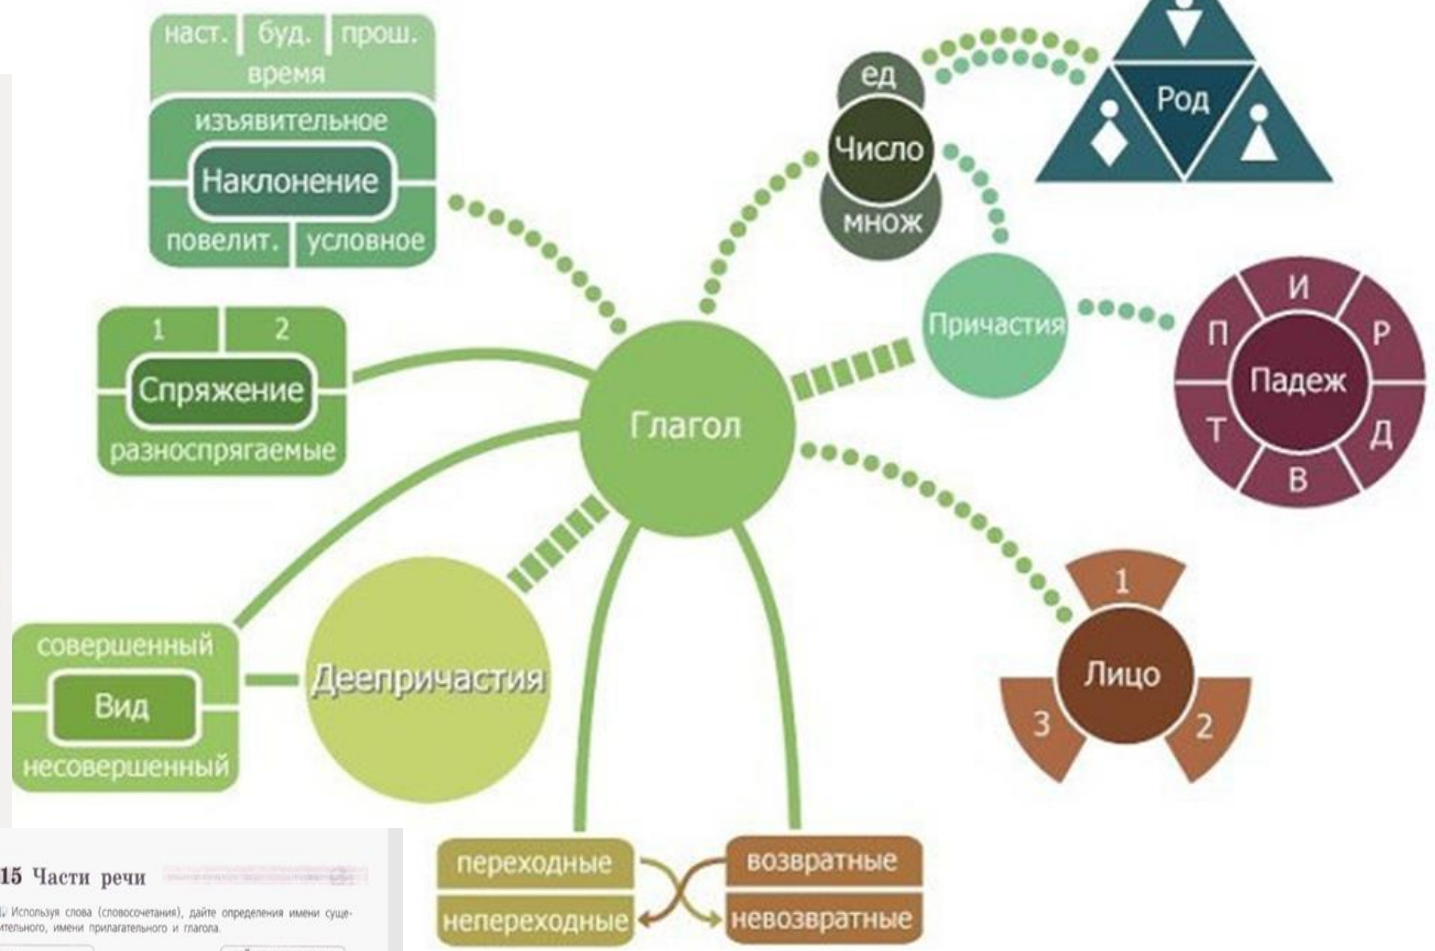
наст. буд. прош.
время
изъявительное
Наклонение
повелит. условное

1 2
Спряжение
разноспрягаемые

совершенный
Вид
несовершенный

Деепричастия

Глагол

ед
Число
множ

Род

Причастия

И
П Р
Падеж
Т Д
В

1
Лицо
3 2

переходные
непереходные

возвратные
невозвратные

15 Части речи

Используя слова (словосочетания), дайте определения имени суще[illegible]ительного, имени прилагательного и глагола.